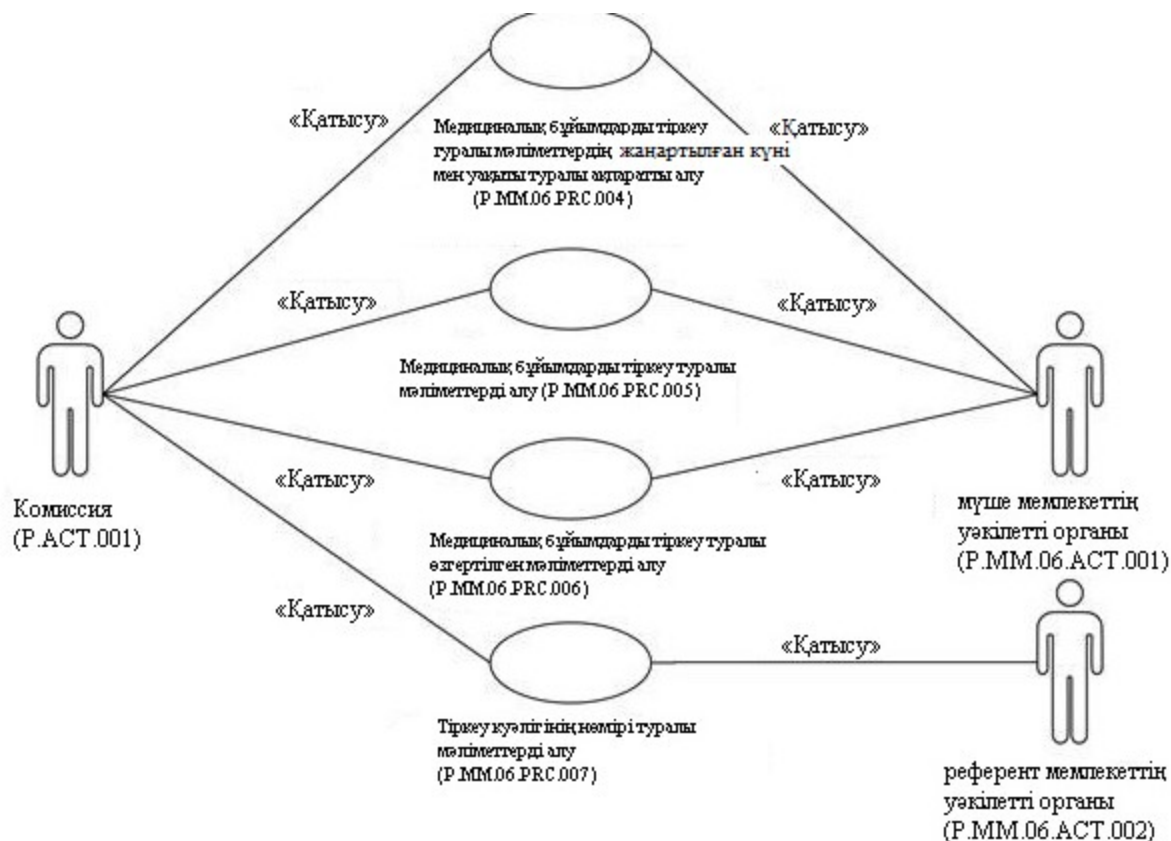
«Қатысу»

Медициналық бұйымдарды тіркеу туралы мәліметтердің жаңартылған күні мен уақыты туралы ақпаратты алу (P.MM.06.PRC.004)

«Қатысу»

«Қатысу»

Медициналық бұйымдарды тіркеу туралы мәліметтерді алу (P.MM.06.PRC.005)

«Қатысу»

«Қатысу»

Медициналық бұйымдарды тіркеу туралы өзгертілген мәліметтерді алу (P.MM.06.PRC.006)

«Қатысу»

«Қатысу»

Тіркеу куәлігінің нөмірі туралы мәліметтерді алу (P.MM.06.PRC.007)

«Қатысу»

Комиссия (P.ACT.001)

мүше мемлекеттің уәкілетті органы (P.MM.06.ACT.001)

референт мемлекеттің уәкілетті органы (P.MM.06.ACT.002)